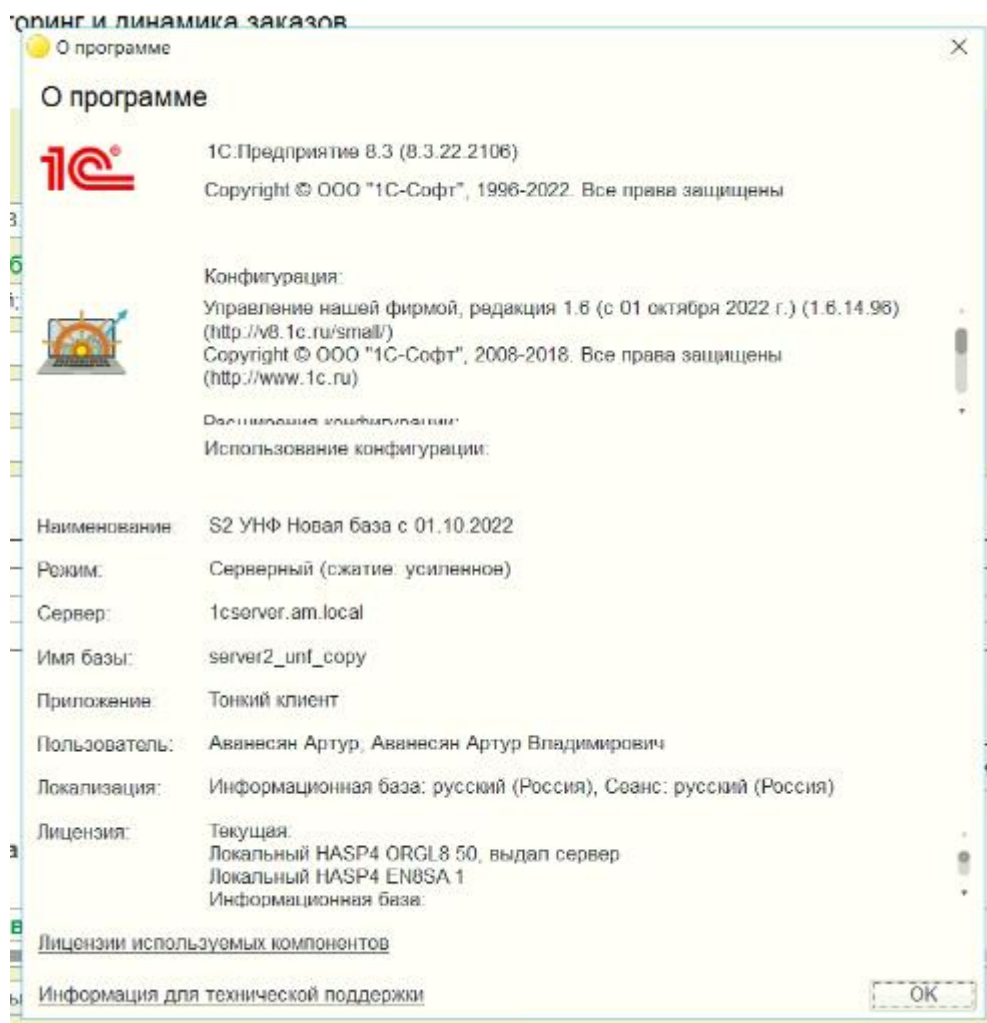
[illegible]торинг и динамика заказов

О программе

О программе

1С

1С:Предприятие 8.3 (8.3.22.2106)

Copyright © ООО "1С-Софт", 1996-2022. Все права защищены

Конфигурация:

Управление нашей фирмой, редакция 1.6 (с 01 октября 2022 г.) (1.6.14.96) (http://v8.1c.ru/small/)
Copyright © ООО "1С-Софт", 2008-2018. Все права защищены (http://www.1c.ru)

Расширения конфигурации:

Использование конфигурации:

| | |
|---|---|
| Наименование: | S2 УНФ Новая база с 01.10.2022 |
| Режим: | Серверный (сжатие: усиленное) |
| Сервер: | 1cserver.am.local |
| Имя базы: | server2_unf_copy |
| Приложение: | Тонкий клиент |
| Пользователь: | Аванесян Артур, Аванесян Артур Владимирович |
| Локализация: | Информационная база: русский (Россия), Сеанс: русский (Россия) |
| Лицензия: | Текущая: Локальный HASP4 ORGL8 50, выдал сервер Локальный HASP4 EN8SA 1 Информационная база: |

Лицензии используемых компонентов

Информация для технической поддержки

OK